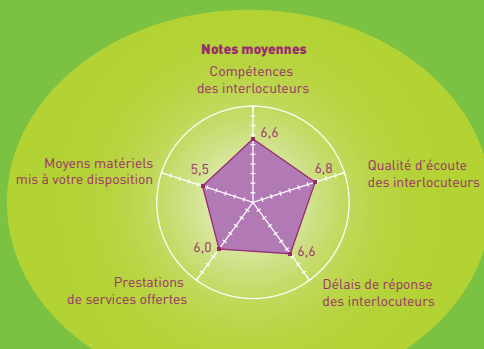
Notes moyennes

Compétences des interlocuteurs

6,6

Qualité d'écoute des interlocuteurs

6,8

Délais de réponse des interlocuteurs

6,6

Prestations de services offertes

6,0

Moyens matériels mis à votre disposition

5,5